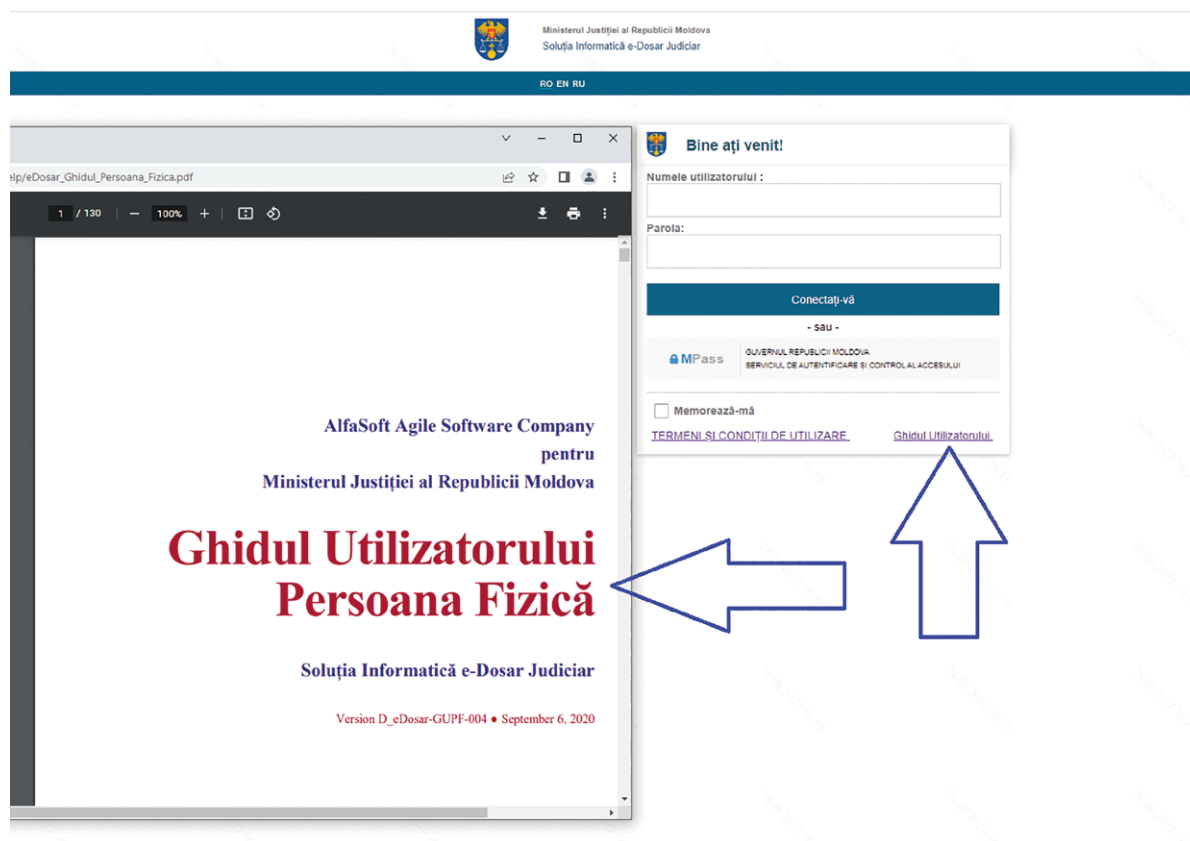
Ministerul Justiției al Republicii Moldova
Soluția Informatică e-Dosar Judiciar

RO EN RU

elp/eDosar_Ghidul_Persoana_Fizica.pdf

1 / 130 | — 100% +

AlfaSoft Agile Software Company
pentru
Ministerul Justiției al Republicii Moldova

Ghidul Utilizatorului
Persoana Fizică

Soluția Informatică e-Dosar Judiciar

Version D_eDosar-GUPF-004 ● September 6, 2020

Bine ați venit!

Numele utilizatorului :

Parola:

Conectați-vă

- sau -

MPass
GUVERNUL REPUBLICII MOLDOVA
SERVICIUL DE AUTENTIFICARE ȘI CONTROL AL ACCESULUI

Memorează-mă

TERMENI ȘI CONDIȚII DE UTILIZARE
Ghidul Utilizatorului